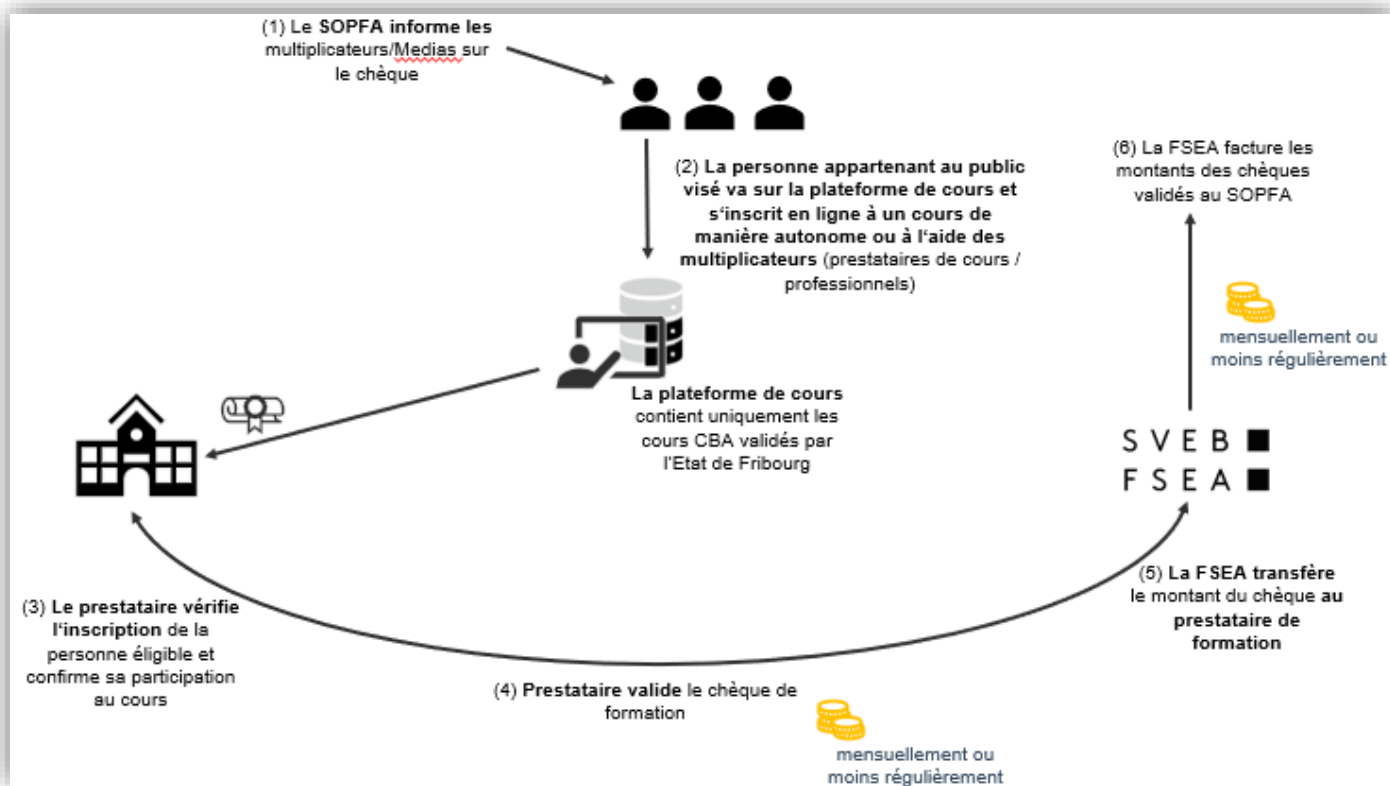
(1) Le SOPFA informe les multiplicateurs/Medias sur le chèque

(2) La personne appartenant au public visé va sur la plateforme de cours et s'inscrit en ligne à un cours de manière autonome ou à l'aide des multiplicateurs (prestataires de cours / professionnels)

(6) La FSEA facture les montants des chèques validés au SOPFA

mensuellement ou moins régulièrement

La plateforme de cours contient uniquement les cours CBA validés par l'Etat de Fribourg

SVEB
FSEA

(5) La FSEA transfère le montant du chèque au prestataire de formation

(3) Le prestataire vérifie l'inscription de la personne éligible et confirme sa participation au cours

(4) Prestataire valide le chèque de formation

mensuellement ou moins régulièrement